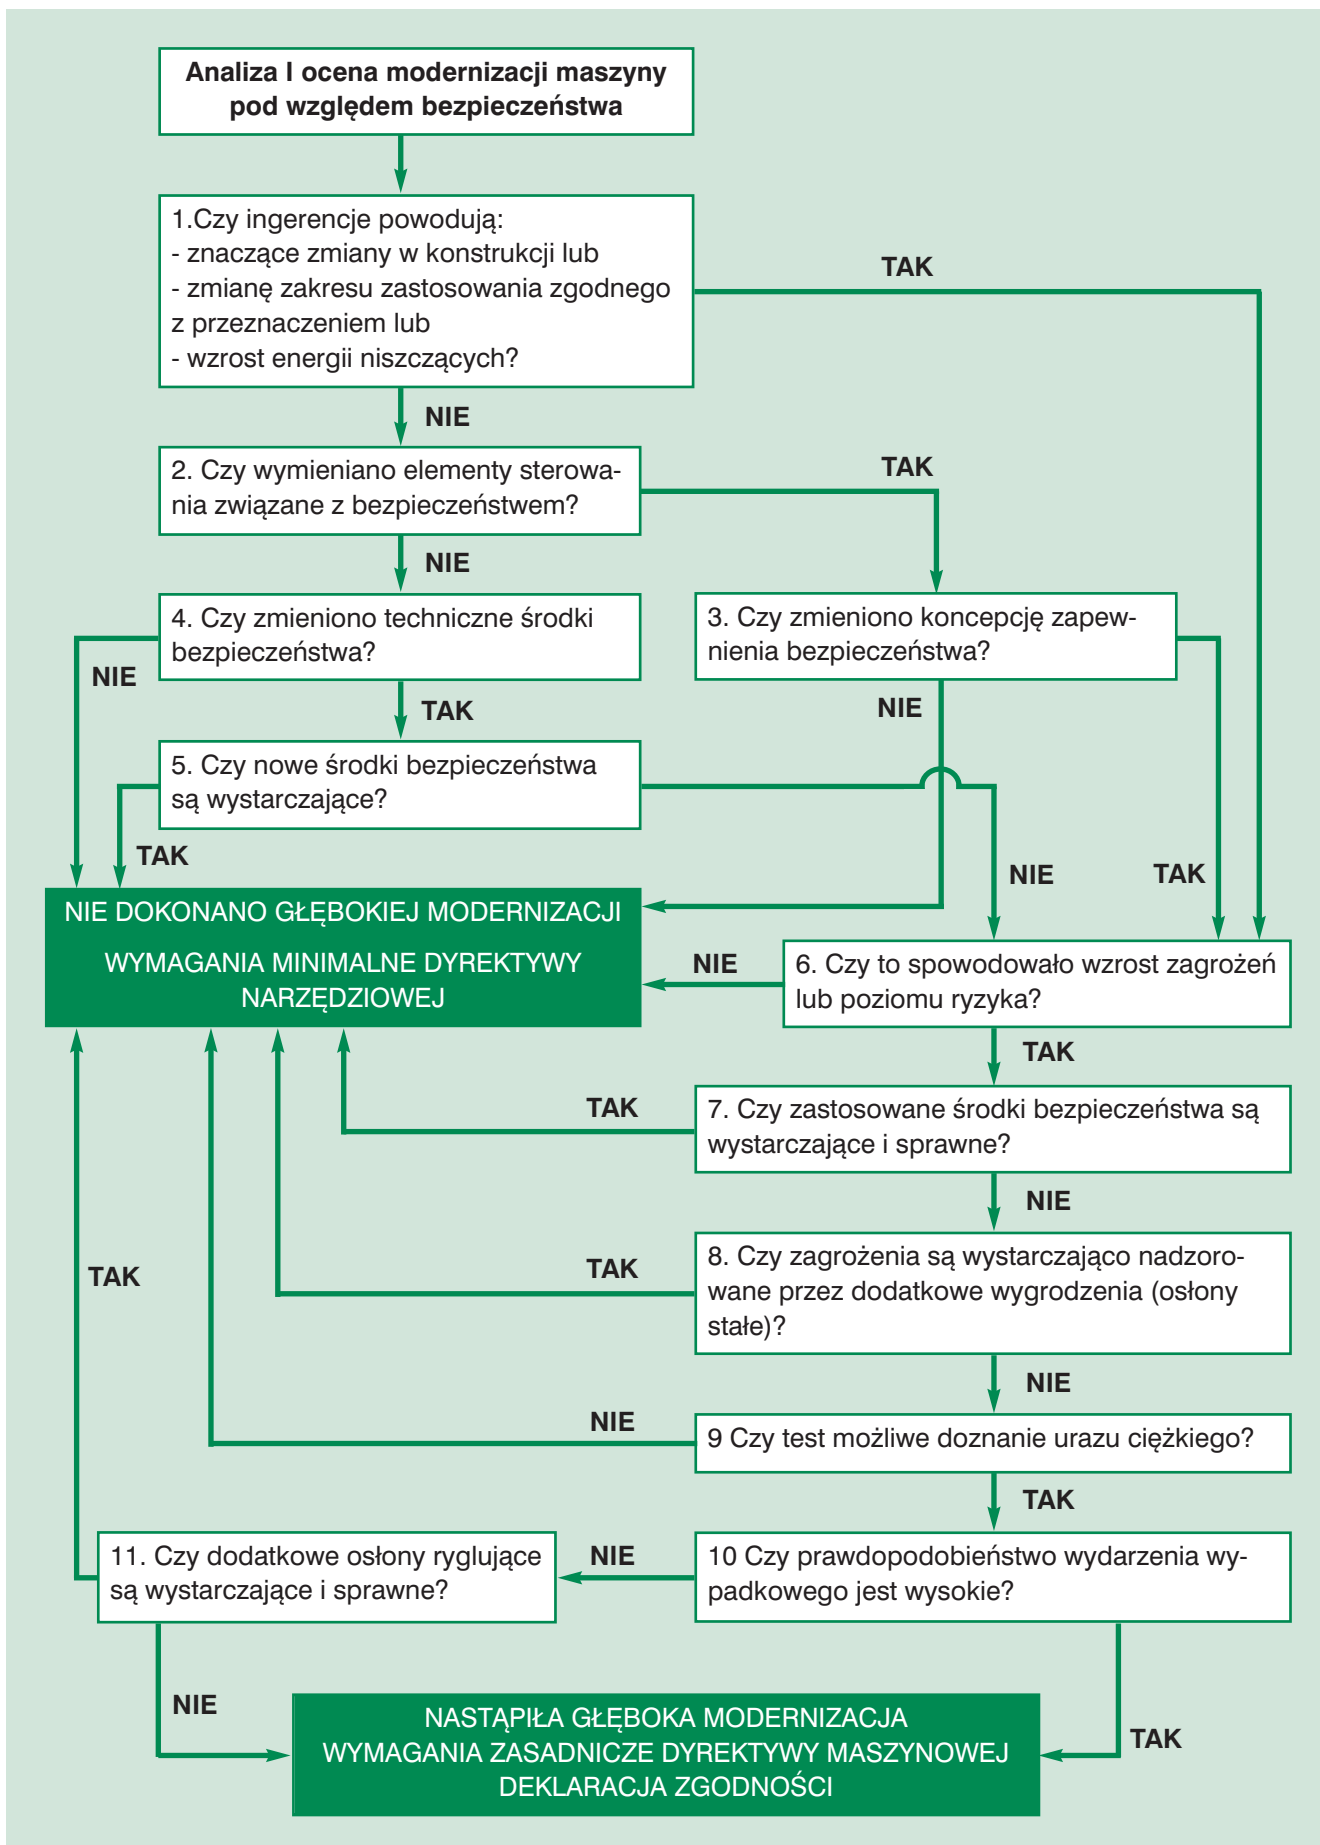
Analiza I ocena modernizacji maszyny pod względem bezpieczeństwa

1.Czy ingerencje powodują:
- znaczące zmiany w konstrukcji lub
- zmianę zakresu zastosowania zgodnego z przeznaczeniem lub
- wzrost energii niszczących?

TAK

NIE

2. Czy wymieniano elementy sterowania związane z bezpieczeństwem?

TAK

NIE

4. Czy zmieniono techniczne środki bezpieczeństwa?

3. Czy zmieniono koncepcję zapewnienia bezpieczeństwa?

NIE

TAK

NIE

5. Czy nowe środki bezpieczeństwa są wystarczające?

TAK

NIE

TAK

NIE DOKONANO GŁĘBOKIEJ MODERNIZACJI

WYMAGANIA MINIMALNE DYREKTYWY NARZĘDZIOWEJ

NIE

6. Czy to spowodowało wzrost zagrożeń lub poziomu ryzyka?

TAK

TAK

7. Czy zastosowane środki bezpieczeństwa są wystarczające i sprawne?

NIE

TAK

TAK

8. Czy zagrożenia są wystarczająco nadzorowane przez dodatkowe wygrodzenia (osłony stałe)?

NIE

NIE

9 Czy test możliwe doznanie urazu ciężkiego?

TAK

11. Czy dodatkowe osłony ryglujące są wystarczające i sprawne?

NIE

10 Czy prawdopodobieństwo wydarzenia wypadkowego jest wysokie?

NIE

NASTĄPIŁA GŁĘBOKA MODERNIZACJA
WYMAGANIA ZASADNICZE DYREKTYWY MASZYNOWEJ
DEKLARACJA ZGODNOŚCI

TAK